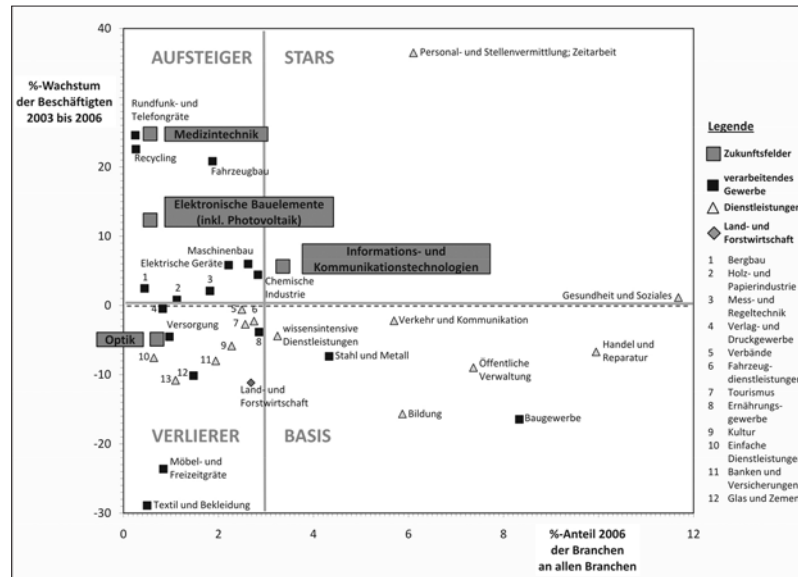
40

30

20

10

0

-10

-20

-30

%-Wachstum der Beschäftigten 2003 bis 2006

AUFSTEIGER

STARS

VERLIERER

BASIS

Personal- und Stellenvermittlung; Zeitarbeit

Rundfunk- und Telefongräte

Medizintechnik

Recycling

Fahrzeugbau

Elektronische Bauelemente (inkl. Photovoltaik)

Maschinenbau

Elektrische Geräte

Informations- und Kommunikationstechnologien

Chemische Industrie

Gesundheit und Soziales

Optik

Versorgung

wissensintensive Dienstleistungen

Verkehr und Kommunikation

Handel und Reparatur

Stahl und Metall

Öffentliche Verwaltung

Land- und Forstwirtschaft

Bildung

Baugewerbe

Möbel- und Freizeitgräte

Textil und Bekleidung

1 2 3 4 5 6 7 8 9 10 11 12 13

0 2 4 6 8 10 12

%-Anteil 2006 der Branchen an allen Branchen

Legende

Zukunftsfelder

verarbeitendes Gewerbe

Dienstleistunger

Land- und Forstwirtschaft

1 Bergbau
2 Holz- und Papierindustrie
3 Mess- und Regeltechnik
4 Verlag- und Druckgewerbe
5 Verbände
6 Fahrzeug-dienstleistunger
7 Tourismus
8 Ernährungs-gewerbe
9 Kultur
10 Einfache Dienstleistunge
11 Banken und Versicherungen
12 Glas und Zemer